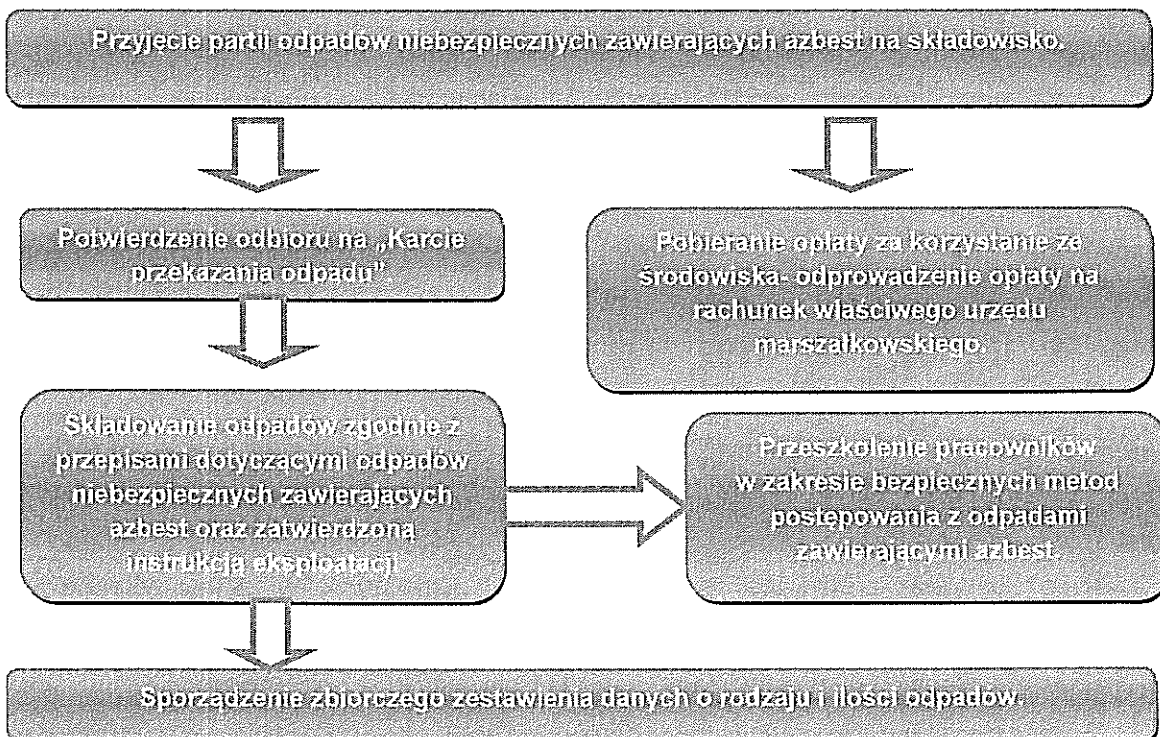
Przyjęcie partii odpadów niebezpiecznych zawierających azbest na składowisko.

Potwierdzenie odbioru na „Karcie przekazania odpadu"

Pobieranie opłaty za korzystanie ze środowiska- odprowadzenie opłaty na rachunek właściwego urzędu marszałkowskiego.

Składowanie odpadów zgodnie z przepisami dotyczącymi odpadów niebezpiecznych zawierających azbest oraz zatwierdzoną instrukcją eksploatacji

Przeszkolenie pracowników w zakresie bezpiecznych metod postępowania z odpadami zawierającymi azbest.

Sporządzenie zbiorczego zestawienia danych o rodzaju i ilości odpadów.